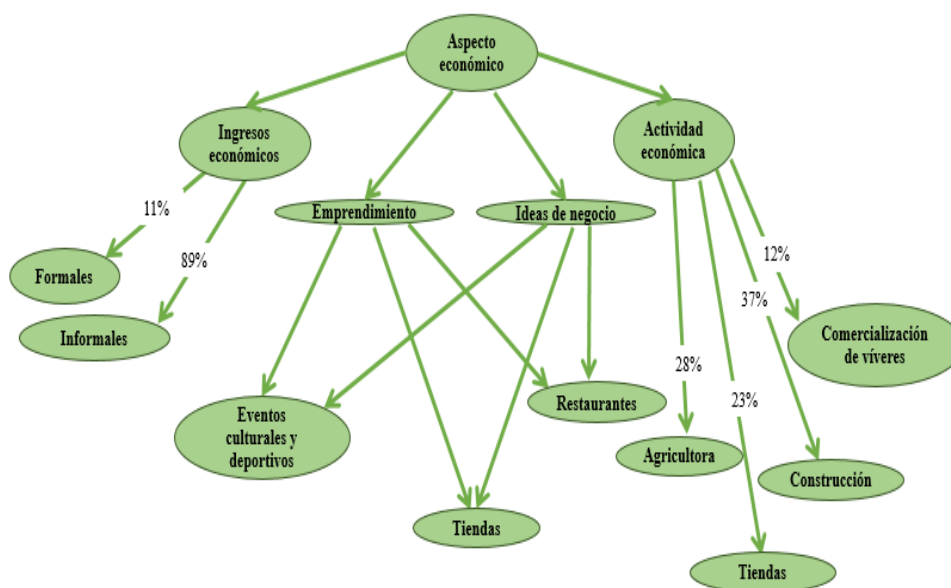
Aspecto económico

Ingresos económicos

Actividad económica

Emprendimiento

Ideas de negocio

11%

89%

Formales

Informales

12%

37%

Comercialización de víveres

28%

23%

Restaurantes

Eventos culturales y deportivos

Agricultora

Construcción

Tiendas

Tiendas